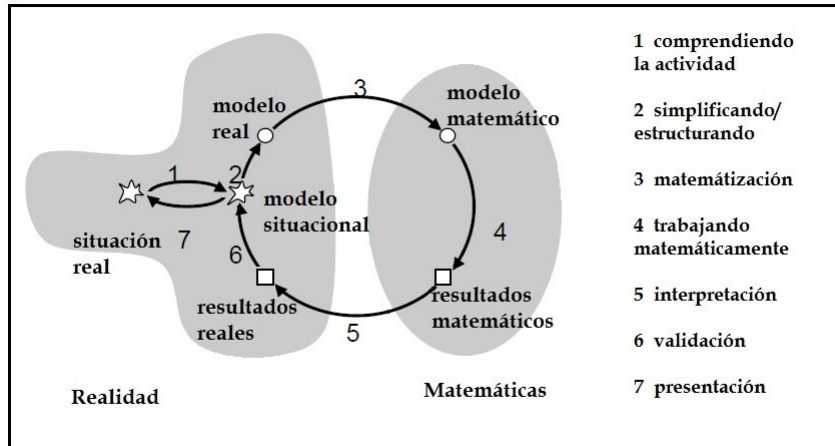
modelo real

3

modelo matemático

1

2

modelo situacional

situación real

7

6

4

resultados reales

5

resultados matemáticos

Realidad

Matemáticas

1 comprendiendo la actividad

2 simplificando/ estructurando

3 matemátización

4 trabajando matemáticamente

5 interpretación

6 validación

7 presentación